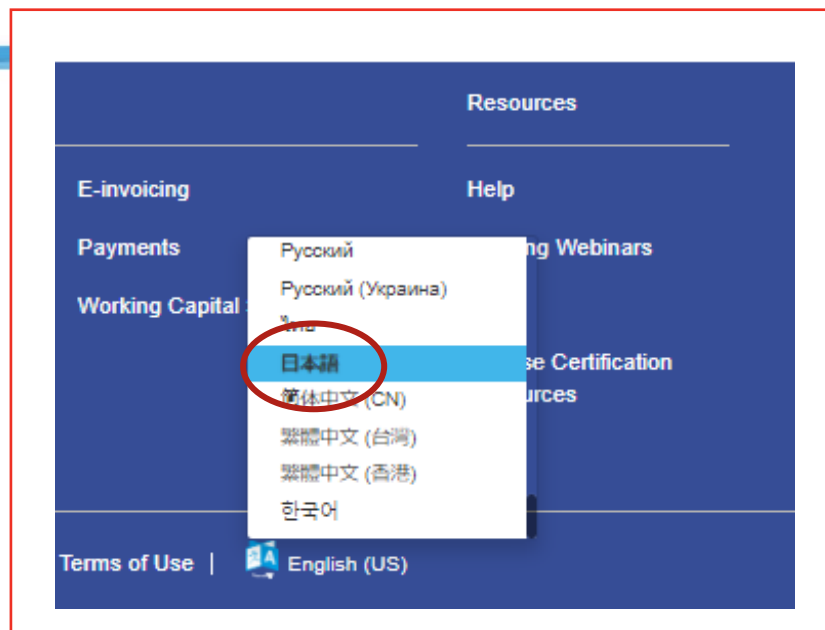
Resources

E-invoicing

Help

Payments

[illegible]ng Webinars

Working Capital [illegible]

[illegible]se Certification
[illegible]urces

Русский
Русский (Украина)
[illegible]
日本語
简体中文 (CN)
繁體中文 (台灣)
繁體中文 (香港)
한국어

Terms of Use |

English (US)